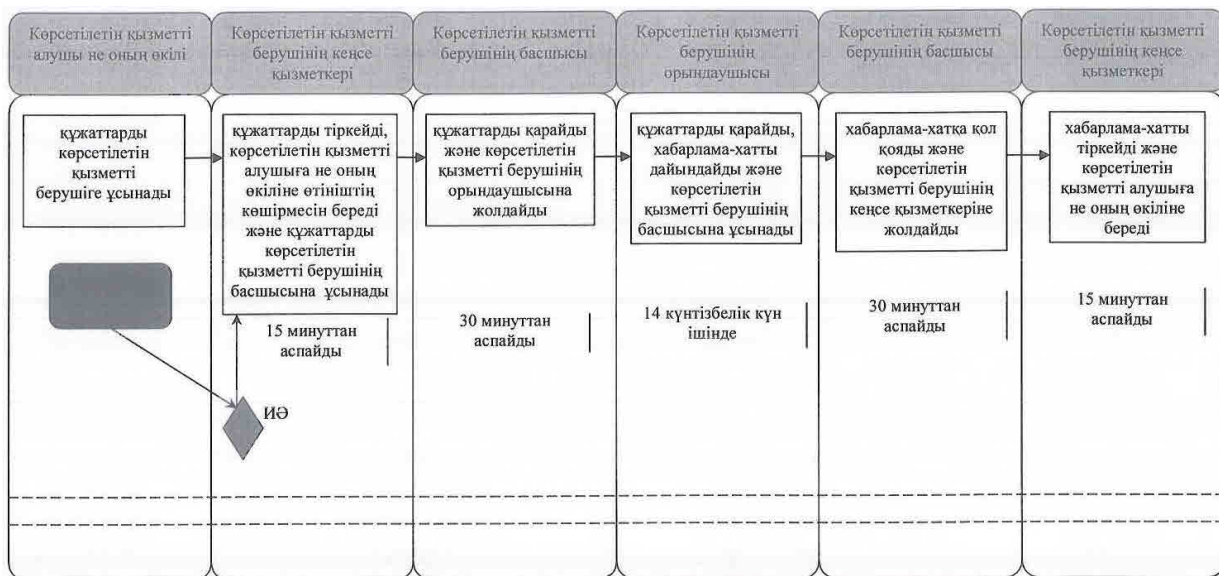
Көрсетілетін қызметті алушы не оның өкілі

Көрсетілетін қызметті берушінің кеңсе қызметкері

Көрсетілетін қызметті берушінің басшысы

Көрсетілетін қызметті берушінің орындаушысы

Көрсетілетін қызметті берушінің басшысы

Көрсетілетін қызметті берушінің кеңсе қызметкері

құжаттарды көрсетілетін қызметті берушіге ұсынады

құжаттарды тіркейді, көрсетілетін қызметті алушыға не оның өкiлiне өтініштің көшірмесін береді және құжаттарды көрсетілетін қызметті берушінің басшысына ұсынады

құжаттарды қарайды және көрсетілетін қызметті берушінің орындаушысына жолдайды

құжаттарды қарайды, хабарлама-хатты дайындайды және көрсетілетін қызметті берушінің басшысына ұсынады

хабарлама-хатқа қол қояды және көрсетілетін қызметті берушінің кеңсе қызметкеріне жолдайды

хабарлама-хатты тіркейді және көрсетілетін қызметті алушыға не оның өкіліне береді

15 минуттан аспайды

30 минуттан аспайды

14 күнтізбелік күн ішінде

30 минуттан аспайды

15 минуттан аспайды

ИӘ